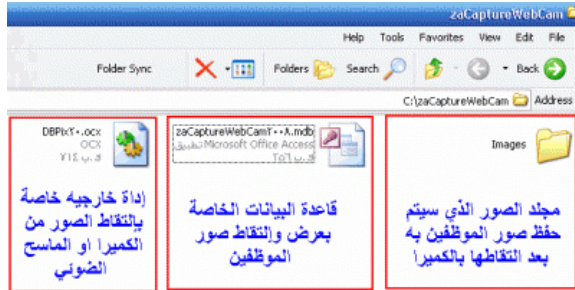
zaCaptureWebCam

File Edit View Favorites Tools Help

Back Search Folders Folder Sync

Address C:\zaCaptureWebCam

Images

zaCaptureWebCam۲۰۰۸.mdb
تطبيق Microsoft Office Access
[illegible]

DBPix۲۰.ocx
OCX
۲۱٤ ك.ب

مجلد الصور الذي سيتم حفظ صور الموظفين به بعد التقاطها بالكميرا

قاعدة البيانات الخاصة بعرض وإلتقاط صور الموظفين

إداة خارجيه خاصة بإلتقاط الصور من الكميرا او الماسح الضوئي